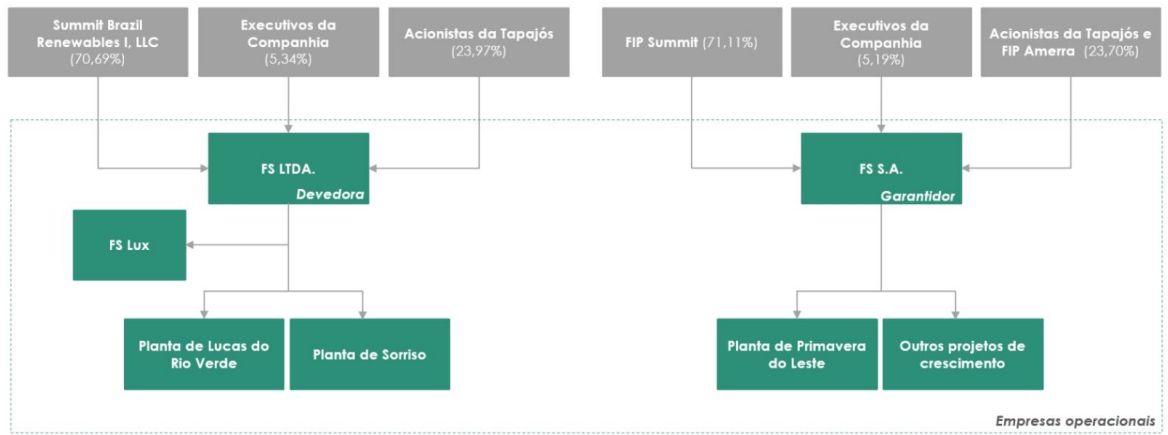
Summit Brazil Renewables I, LLC (70,69%)

Executivos da Companhia (5,34%)

Acionistas da Tapajós (23,97%)

FIP Summit (71,11%)

Executivos da Companhia (5,19%)

Acionistas da Tapajós e FIP Amerra (23,70%)

FS LTDA.
Devedora

FS S.A.
Garantidor

FS Lux

Planta de Lucas do Rio Verde

Planta de Sorriso

Planta de Primavera do Leste

Outros projetos de crescimento

Empresas operacionais